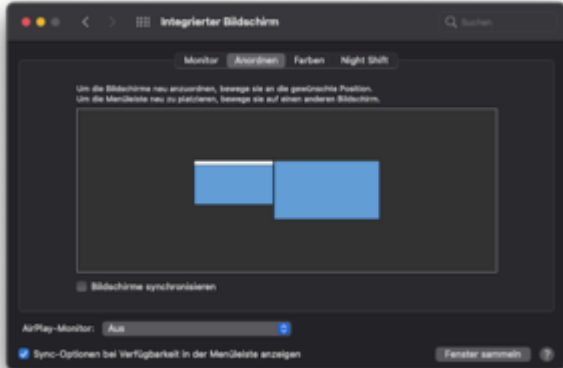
Integrierter Bildschirm

Suchen

Monitor Anordnen Farben Night Shift

Um die Bildschirme neu anzuordnen, bewege sie an die gewünschte Position.
Um die Menüleiste neu zu platzieren, bewege sie auf einen anderen Bildschirm.

Bildschirme synchronisieren

AirPlay-Monitor: Aus

Sync-Optionen bei Verfügbarkeit in der Menüleiste anzeigen

Fenster sammeln

?